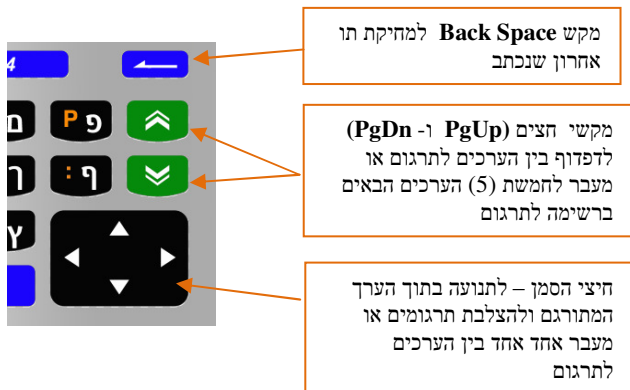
מקש **Back Space** למחיקת תו אחרון שנכתב

מקשי חצים (**PgUp** ו- **PgDn**) לדפדוף בין הערכים לתרגום או מעבר לחמשת (5) הערכים הבאים ברשימה לתרגום

חיצי הסמן – לתנועה בתוך הערך המתורגם ולהצלבת תרגומים או מעבר אחד אחד בין הערכים לתרגום

4
ם
P פ
ף :
ך
ץ